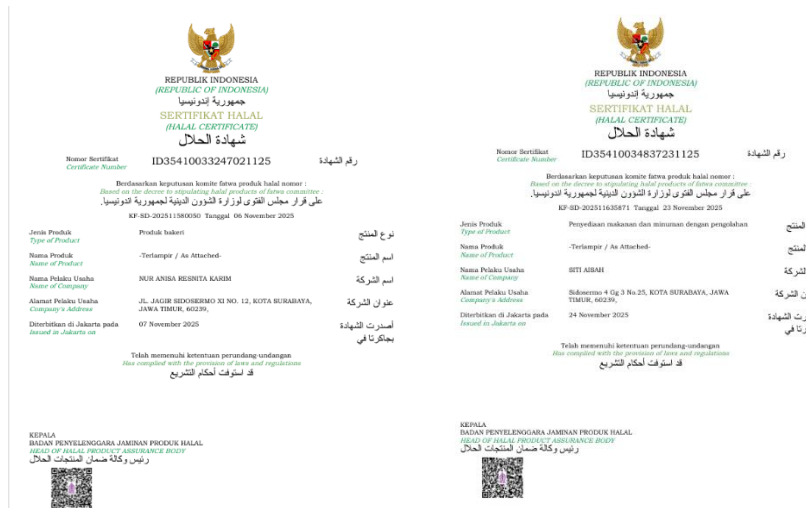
REPUBLIK INDONESIA
(REPUBLIC OF INDONESIA)
جمهورية إندونيسيا
SERTIFIKAT HALAL
(HALAL CERTIFICATE)
شهادة الحلال

Nomor Sertifikat
Certificate Number
ID35410033247021125
رقم الشهادة

Berdasarkan keputusan komite fatwa produk halal nomor :
Based on the decree to stipulating halal products of fatwa committee :
على قرار مجلس الفتوى لوزارة الشؤون الدينية لجمهورية اندونيسيا.
KF-SD-202511380050 Tanggal 06 November 2025

Jenis Produk
Type of Product
Produk bakeri
نوع المنتج

Nama Produk
Name of Product
-Terlampir / As Attached-
اسم المنتج

Nama Pelaku Usaha
Name of Company
NUR ANISA RESNITA KARIM
اسم الشركة

Alamat Pelaku Usaha
Company's Address
JL. JAGIR SIDOSERMO XI NO. 12, KOTA SURABAYA, JAWA TIMUR, 60239,
عنوان الشركة

Diterbitkan di Jakarta pada
Issued in Jakarta on
07 November 2025
أصدرت الشهادة بجاكرتا في

Telah memenuhi ketentuan perundang-undangan
Has complied with the provision of laws and regulations
قد استوفت أحكام التشريع

KEPALA
BADAN PENYELENGGARA JAMINAN PRODUK HALAL
HEAD OF HALAL PRODUCT ASSURANCE BODY
رئيس وكالة ضمان المنتجات الحلال

REPUBLIK INDONESIA
(REPUBLIC OF INDONESIA)
جمهورية إندونيسيا
SERTIFIKAT HALAL
(HALAL CERTIFICATE)
شهادة الحلال

Nomor Sertifikat
Certificate Number
ID35410034837231125
رقم الشهادة

Berdasarkan keputusan komite fatwa produk halal nomor :
Based on the decree to stipulating halal products of fatwa committee :
على قرار مجلس الفتوى لوزارة الشؤون الدينية لجمهورية اندونيسيا.
KF-SD-202511635871 Tanggal 23 November 2025

Jenis Produk
Type of Product
Penyediaan makanan dan minuman dengan pengolahan
المنتج

Nama Produk
Name of Product
-Terlampir / As Attached-
المنتج

Nama Pelaku Usaha
Name of Company
SITI AISAH
الشركة

Alamat Pelaku Usaha
Company's Address
Sidosermo 4 Gg 3 No.25, KOTA SURABAYA, JAWA TIMUR, 60239,
الشركة

Diterbitkan di Jakarta pada
Issued in Jakarta on
24 November 2025
الشهادة
بجاكرتا في

Telah memenuhi ketentuan perundang-undangan
Has complied with the provision of laws and regulations
قد استوفت أحكام التشريع

KEPALA
BADAN PENYELENGGARA JAMINAN PRODUK HALAL
HEAD OF HALAL PRODUCT ASSURANCE BODY
رئيس وكالة ضمان المنتجات الحلال